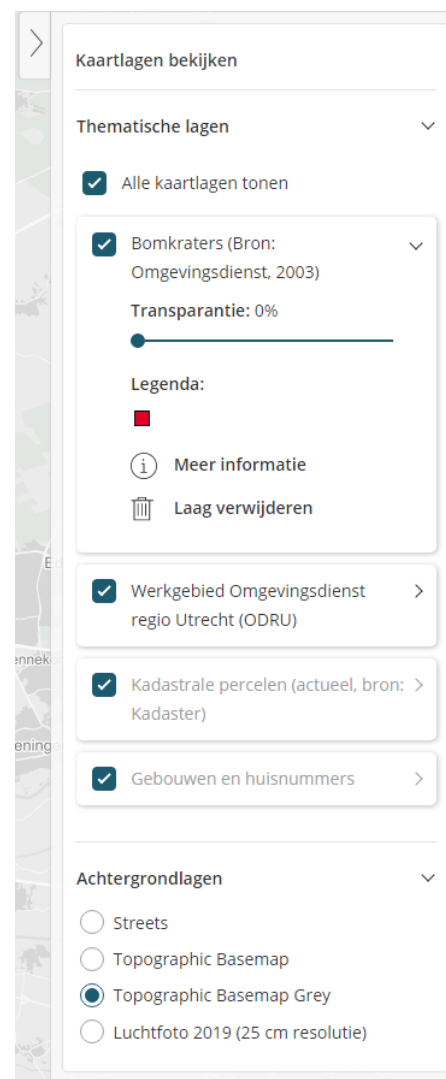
Kaartlagen bekijken

Thematische lagen

Alle kaartlagen tonen

Bomkraters (Bron: Omgevingsdienst, 2003)

Transparantie: 0%

Legenda:

Meer informatie

Laag verwijderen

Werkgebied Omgevingsdienst regio Utrecht (ODRU)

Kadastrale percelen (actueel, bron: Kadaster)

Gebouwen en huisnummers

Achtergrondlagen

Streets

Topographic Basemap

Topographic Basemap Grey

Luchtfoto 2019 (25 cm resolutie)